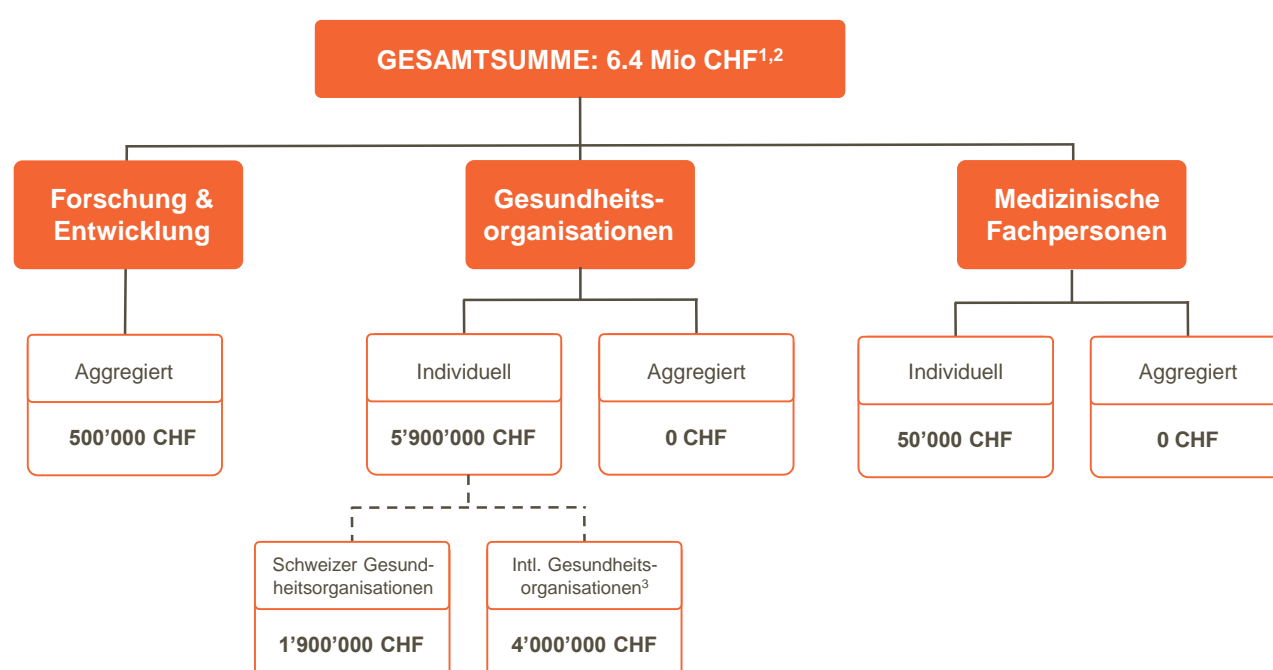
GESAMTSUMME: 6.4 Mio CHF$^{1,2}$

Forschung & Entwicklung

Aggregiert

500’000 CHF

Gesundheitsorganisationen

Individuell

5’900’000 CHF

Schweizer Gesundheitsorganisationen

1’900’000 CHF

Intl. Gesundheitsorganisationen$^{3}$

4’000’000 CHF

Aggregiert

0 CHF

Medizinische Fachpersonen

Individuell

50’000 CHF

Aggregiert

0 CHF